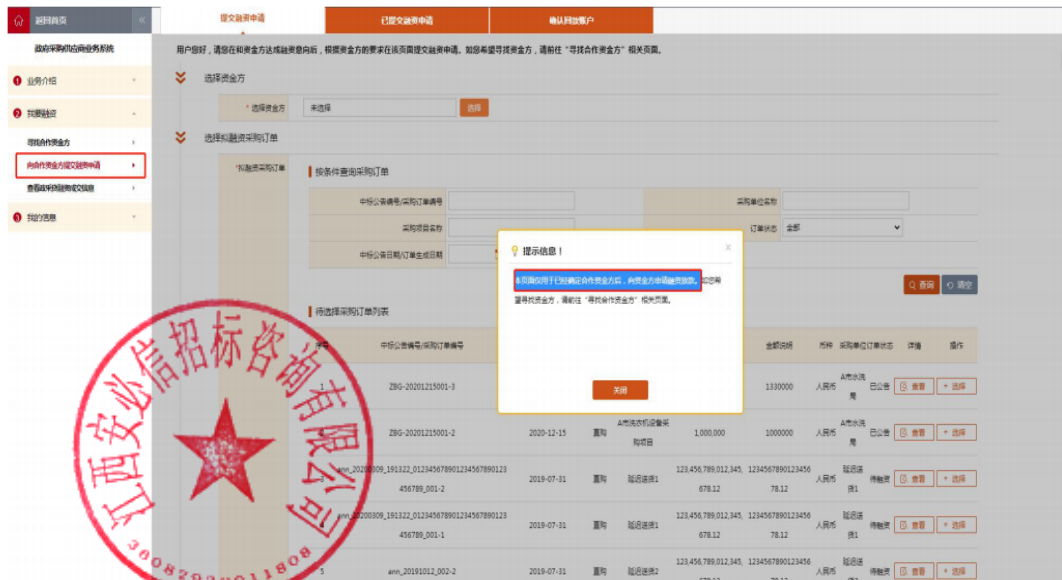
返回首页

政府采购供应商业务系统

业务介绍

我要融资

寻找合作资金方

向合作资金方提交融资申请

查看或采购融资交信息

我的信息

提交融资申请

已提交融资申请

确认回放账户

用户您好，请您在和资金方达成融资意向后，根据资金方的要求在该页面提交融资申请。如您希望寻找资金方，请前往"寻找合作资金方"相关页面。

选择资金方

* 选择资金方

未选择

选择

选择拟融资采购订单

*拟融资采购订单

按条件查询采购订单

中标公告编号/采购订单编号

采购单位名称

采购项目名称

订单状态

全部

中标公告日期/订单生成日期

查询

清空

待选择采购订单列表

序号

中标公告编号/采购订单编号

金额说明

币种

采购单位

订单状态

详情

操作

提示信息！

本页面仅用于已经确定合作资金方后，向资金方申请融资融款。如您希望寻找资金方，请前往"寻找合作资金方"相关页面。

关闭

1

ZBG-20201215001-3

1330000

人民币

A市水洗局

已公告

查看

+ 选择

ZBG-20201215001-2

2020-12-15

直购

A市洗衣机设备采购项目

1,000,000

1000000

人民币

A市水洗局

已公告

查看

+ 选择

ann_20200309_191322_0123456789012345678901234567 89_001-2

2019-07-31

直购

延迟送货1

123,456,789,012,345,678.12

123456789012345678.12

人民币

延迟送货1

待融资

查看

+ 选择

ann_20200309_191322_0123456789012345678901234567 89_001-1

2019-07-31

直购

延迟送货1

123,456,789,012,345,678.12

123456789012345678.12

人民币

延迟送货1

待融资

查看

+ 选择

5

ann_20191012_002-2

2019-07-31

直购

延迟送货2

123,456,789,012,345,

123456789012345

人民币

待融资

查看

+ 选择

江西安必信招标咨询有限公司

3608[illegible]11808